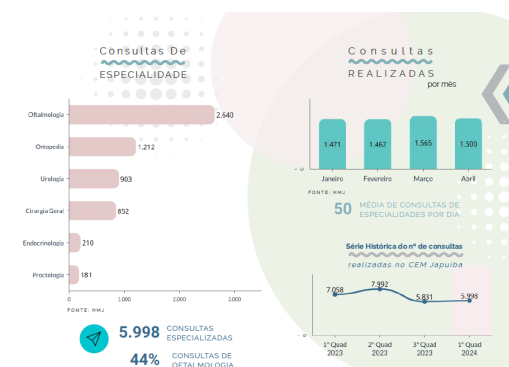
Consultas De
ESPECIALIDADE

| | |
|---|---|
| Oftalmologia | 2.640 |
| Ortopedia | 1.212 |
| Urologia | 903 |
| Cirurgia Geral | 852 |
| Endocrinologia | 210 |
| Proctologia | 181 |

0 1.000 2.000 3.000

FONTE: HMJ

5.998 CONSULTAS ESPECIALIZADAS

44% CONSULTAS DE OFTALMOLOGIA

Consultas
REALIZADAS
por mês

| Janeiro | Fevereiro | Março | Abril |
|---|---|---|---|
| 1.471 | 1.462 | 1.565 | 1.500 |

0

FONTE: HMJ

50 MÉDIA DE CONSULTAS DE ESPECIALIDADES POR DIA

Série Histórica do nº de consultas
realizadas no CEM Japuíba

| 1º Quad 2023 | 2º Quad 2023 | 3º Quad 2023 | 1º Quad 2024 |
|---|---|---|---|
| 7.058 | 7.992 | 5.831 | 5.998 |